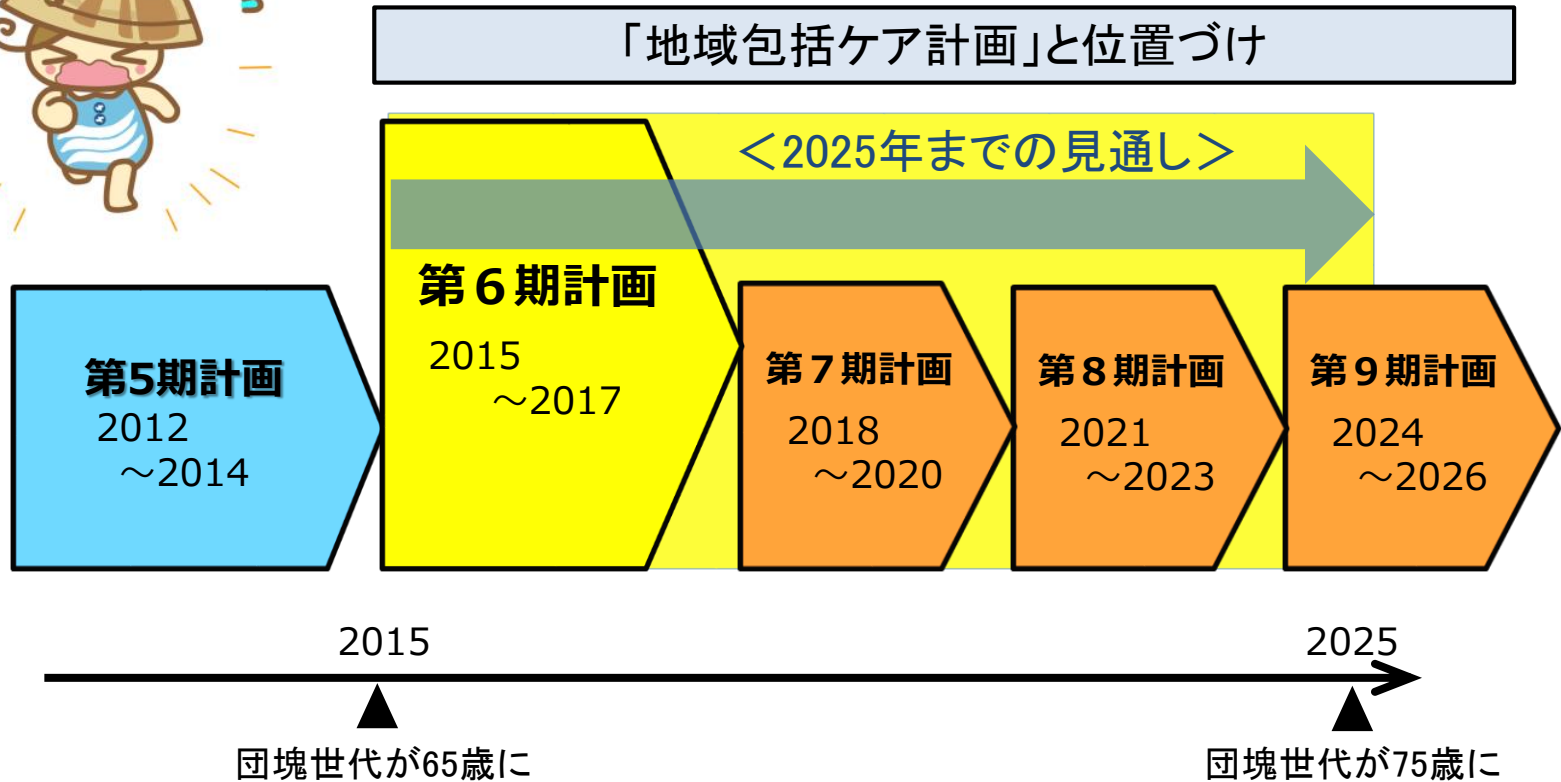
「地域包括ケア計画」と位置づけ

＜2025年までの見通し＞

第5期計画
2012
～2014

第６期計画
2015
～2017

第７期計画
2018
～2020

第８期計画
2021
～2023

第９期計画
2024
～2026

2015

2025

団塊世代が65歳に

団塊世代が75歳に